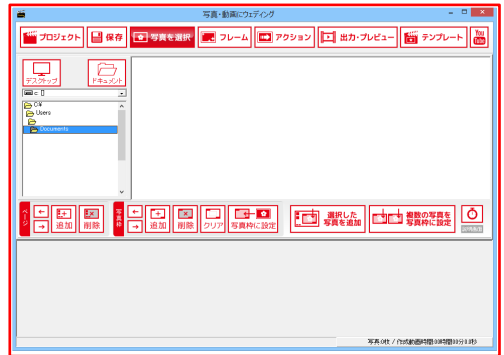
写真・動画にウェディング

プロジェクト
保存
写真を選択
フレーム
アクション
出力・プレビュー
テンプレート
You Tube

デスクトップ
ドキュメント

c: []
C:¥
Users
Documents

ページ
追加
削除
写真枠
追加
削除
クリア
写真枠に設定
選択した写真を追加
複数の写真を写真枠に設定

写真:0枚 / 作成動画時間:0時間0分0.0秒